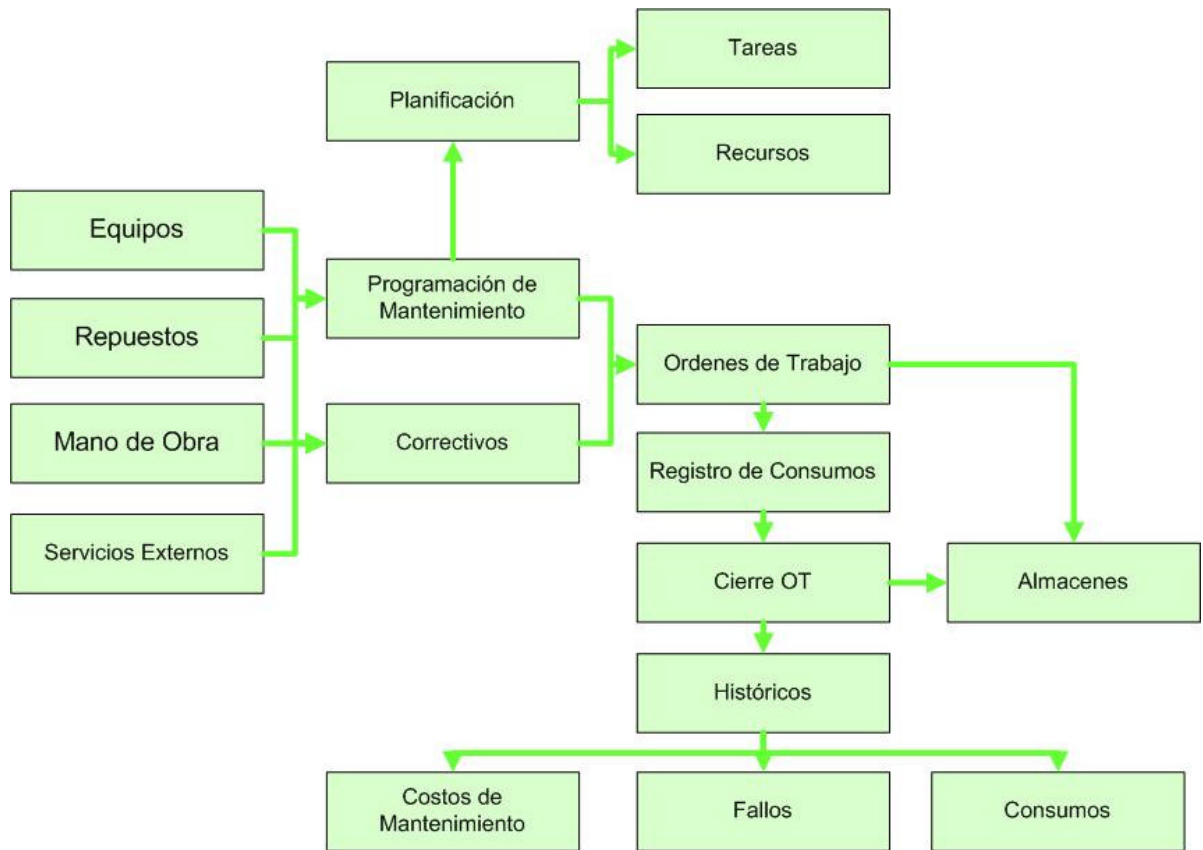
Tareas

Planificación

Recursos

Equipos

Repuestos

Mano de Obra

Servicios Externos

Programación de Mantenimiento

Correctivos

Ordenes de Trabajo

Registro de Consumos

Cierre OT

Almacenes

Históricos

Costos de Mantenimiento

Fallos

Consumos